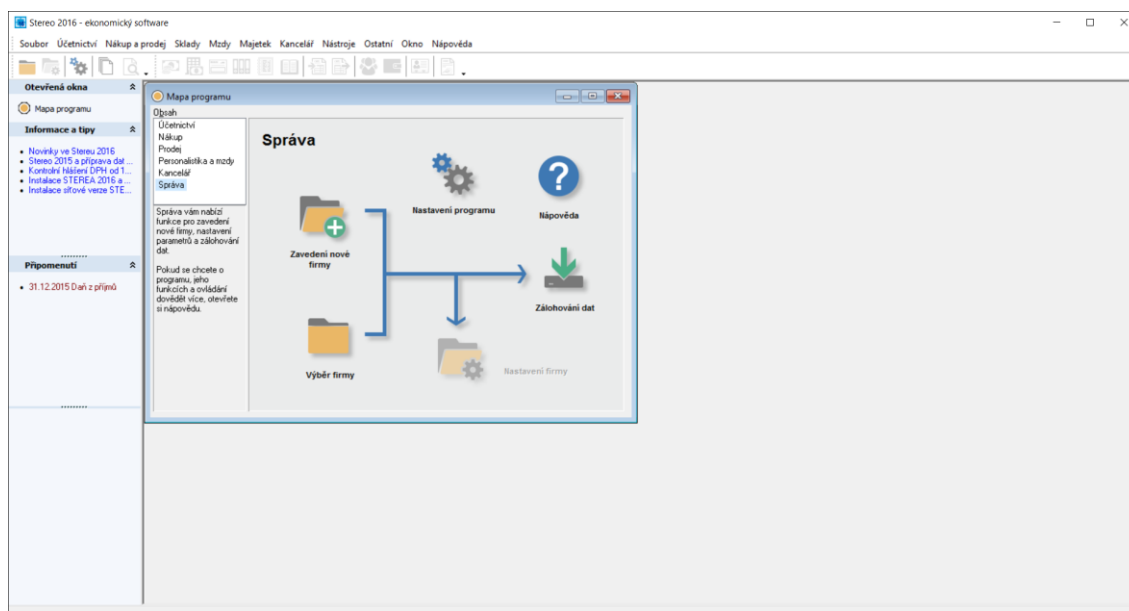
Stereo 2016 - ekonomický software

Soubor Účetnictví Nákup a prodej Sklady Mzdy Majetek Kancelář Nástroje Ostatní Okno Nápověda

Otevřená okna

Mapa programu

Informace a tipy

• Novinky ve Stereu 2016
• Stereo 2015 a příprava dat ...
• Kontrolní hlášení DPH od 1...
• Instalace STEREA 2016 a ...
• Instalace síťové verze STE...

Připomenutí

• 31.12.2015 Daň z příjmů

Mapa programu

Obsah

Účetnictví
Nákup
Prodej
Personalistika a mzdy
Kancelář
Správa

Správa vám nabízí funkce pro zavedení nové firmy, nastavení parametrů a zálohování dat.

Pokud se chcete o programu, jeho funkcích a ovládání dovědět více, otevřete si nápovědu.

Správa

Nastavení programu

Nápověda

Zavedení nové firmy

Zálohování dat

Výběr firmy

Nastavení firmy